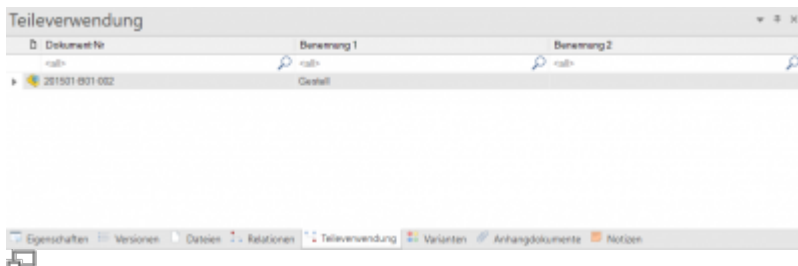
Teileverwendung

| Dokument Nr | Benennung 1 | Benennung 2 |
|---|---|---|
| <all> | <all> | <all> |
| 201501-B01-002 | Gestell | |

Eigenschaften  Versionen  Dateien  Relationen  Teileverwendung  Varianten  Anhangdokumente  Notizen